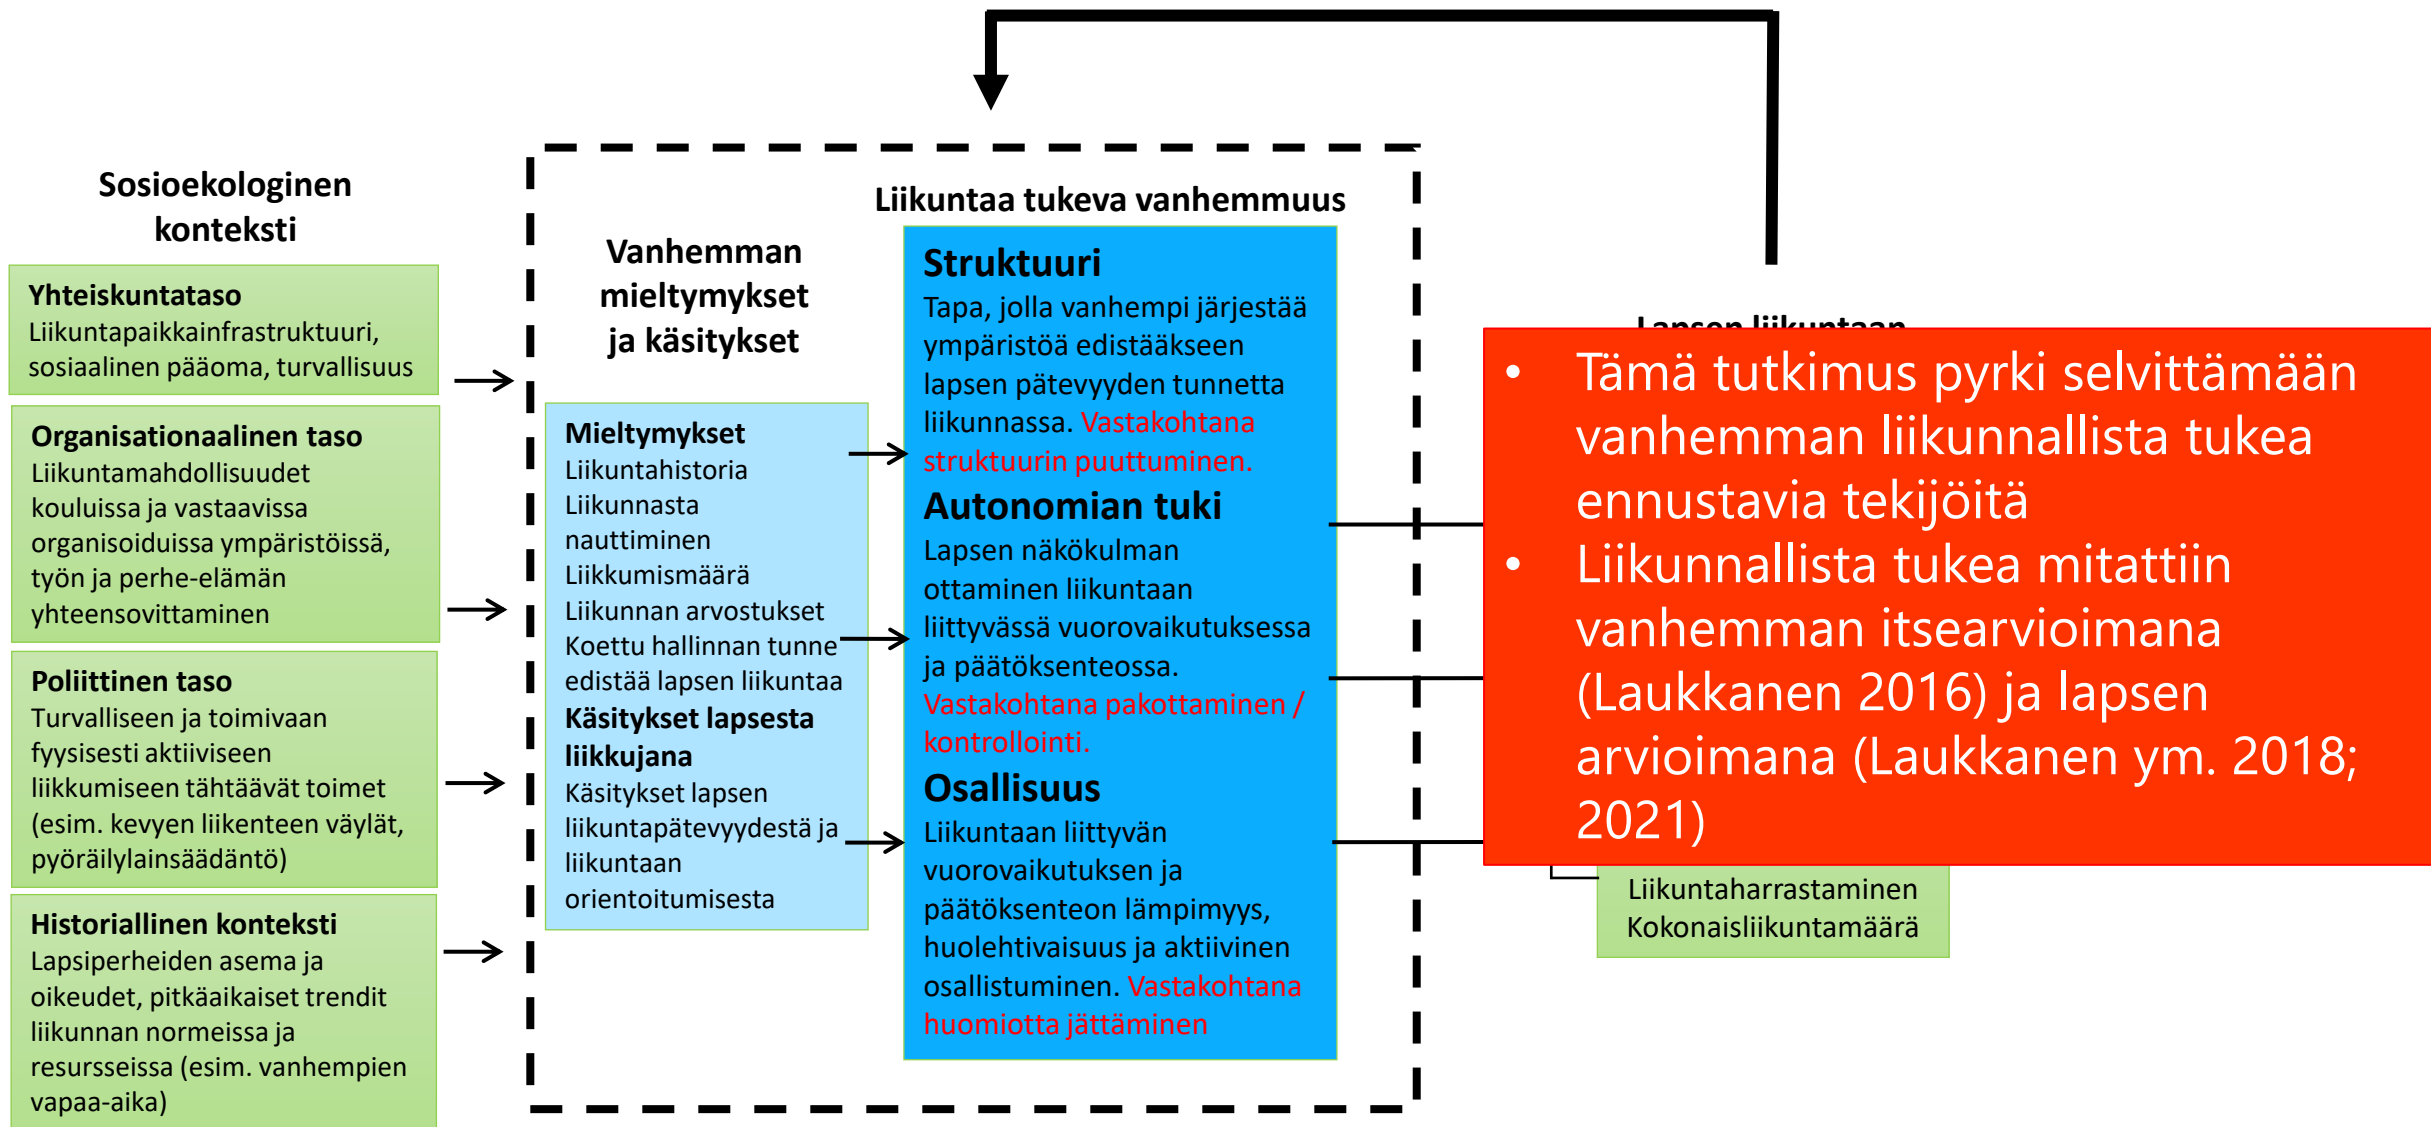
Sosioekologinen konteksti

Yhteiskuntataso
Liikuntapaikkainfrastruktuuri, sosiaalinen pääoma, turvallisuus

Organisationaalinen taso
Liikuntamahdollisuudet kouluissa ja vastaavissa organisoiduissa ympäristöissä, työn ja perhe-elämän yhteensovittaminen

Poliittinen taso
Turvalliseen ja toimivaan fyysisesti aktiiviseen liikkumiseen tähtäävät toimet (esim. kevyen liikenteen väylät, pyöräilylainsäädäntö)

Historiallinen konteksti
Lapsiperheiden asema ja oikeudet, pitkäaikaiset trendit liikunnan normeissa ja resursseissa (esim. vanhempien vapaa-aika)

Vanhemman mieltymykset ja käsitykset

Mieltymykset
Liikuntahistoria
Liikunnasta nauttiminen
Liikkumismäärä
Liikunnan arvostukset
Koettu hallinnan tunne edistää lapsen liikuntaa
Käsitykset lapsesta liikkujana
Käsitykset lapsen liikuntapätevyydestä ja liikuntaan orientoitumisesta

Liikuntaa tukeva vanhemmuus

Struktuuri
Tapa, jolla vanhempi järjestää ympäristöä edistääkseen lapsen pätevyyden tunnetta liikunnassa. Vastakohtana struktuurin puuttuminen.

Autonomian tuki
Lapsen näkökulman ottaminen liikuntaan liittyvässä vuorovaikutuksessa ja päätöksenteossa. Vastakohtana pakottaminen / kontrollointi.

Osallisuus
Liikuntaan liittyvän vuorovaikutuksen ja päätöksenteon lämpimyys, huolehtivaisuus ja aktiivinen osallistuminen. Vastakohtana huomiotta jättäminen

Lapsen liikuntaan

• Tämä tutkimus pyrki selvittämään vanhemman liikunnallista tukea ennustavia tekijöitä
• Liikunnallista tukea mitattiin vanhemman itsearvioimana (Laukkanen 2016) ja lapsen arvioimana (Laukkanen ym. 2018; 2021)

Liikuntaharrastaminen
Kokonaisliikuntamäärä